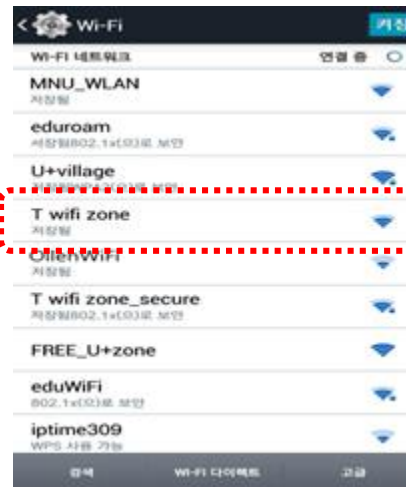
Wi-Fi
켜짐
WI-FI 네트워크
연결 중

MNU_WLAN
저장됨

eduroam
저장됨802.1x(으)로 보안

U+village
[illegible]

T wifi zone
저장됨

OllehWiFi
저장됨

T wifi zone_secure
저장됨802.1x(으)로 보안

FREE_U+zone

eduWiFi
802.1x(으)로 보안

iptime309
WPS 사용 가능

검색
Wi-Fi 다이렉트
고급